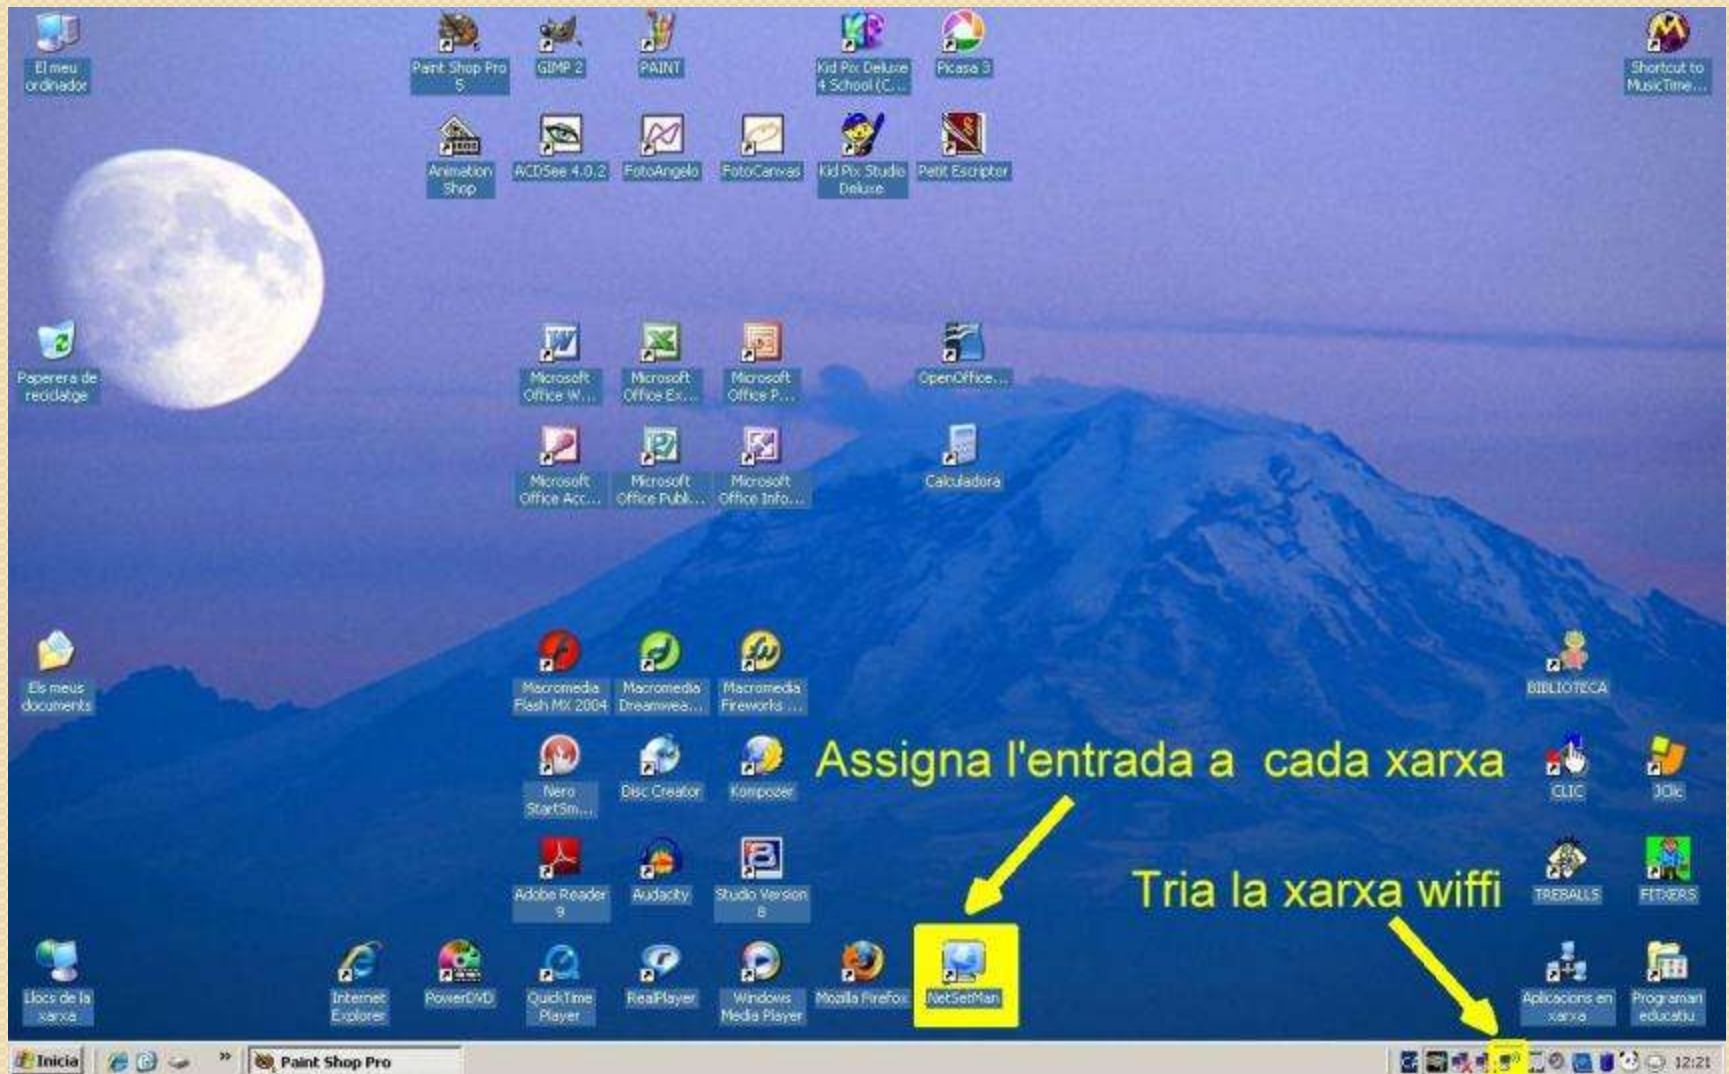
El meu ordinador

Paint Shop Pro 5

GIMP 2

PAINT

Kid Pix Deluxe 4 School (C...

Picasa 3

Shortcut to MusicTime...

Animation Shop

ACDSee 4.0.2

FotoAngelo

FotoCanvas

Kid Pix Studio Deluxe

Petit Escriptor

Paperera de reciclatge

Microsoft Office W...

Microsoft Office Ex...

Microsoft Office P...

OpenOffice...

Microsoft Office Acc...

Microsoft Office Publ...

Microsoft Office Info...

Calculadora

Els meus documents

Macromedia Flash MX 2004

Macromedia Dreamwea...

Macromedia Fireworks ...

BIBLIOTECA

Assigna l'entrada a cada xarxa

Nero StartSm...

Disc Creator

Kompozer

CLIC

JClic

Tria la xarxa wiffi

Adobe Reader 9

Audacity

Studio Version 8

TREBALLS

FITXERS

Llocs de la xarxa

Internet Explorer

PowerDVD

QuickTime Player

RealPlayer

Windows Media Player

Mozilla Firefox

NetSetMan

Aplicacions en xarxa

Programari educatiu

Inicia

Paint Shop Pro

12:21